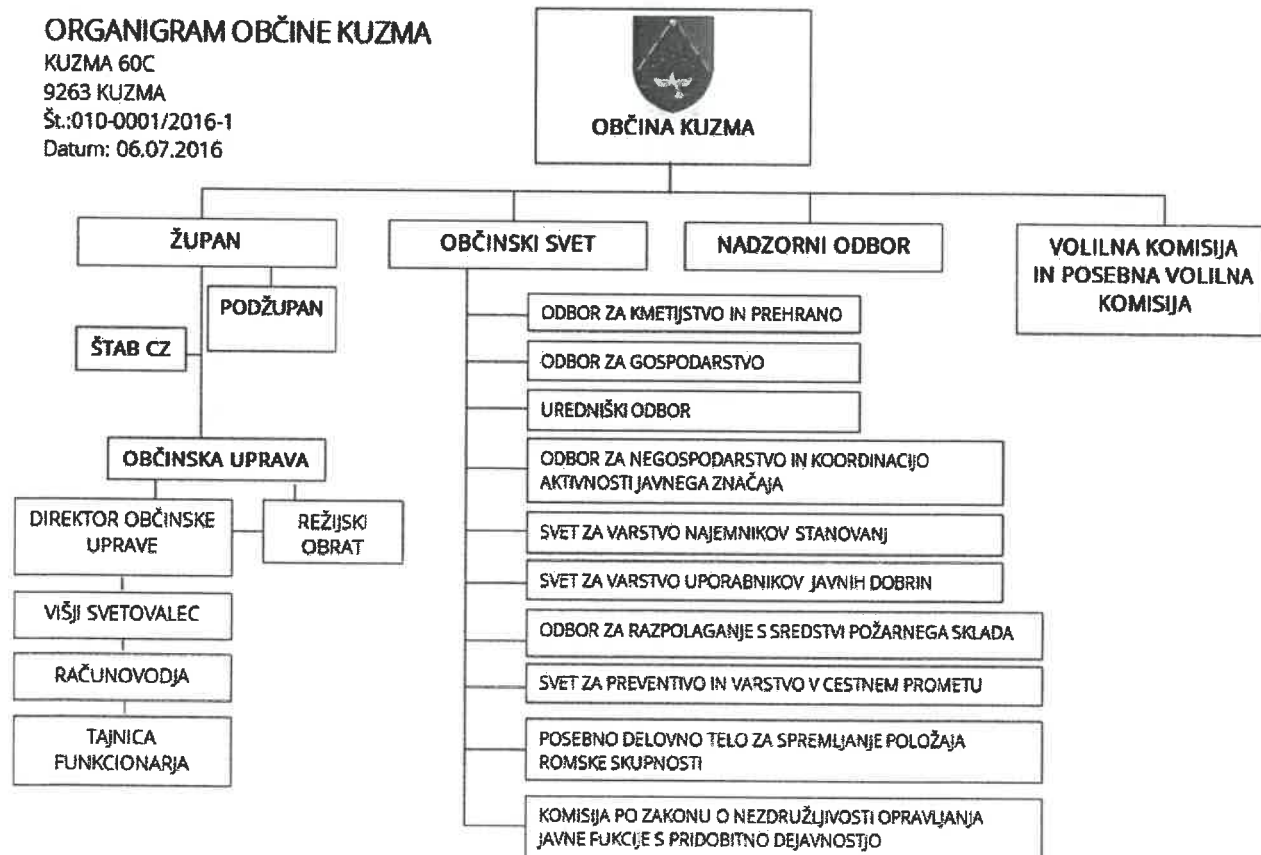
ORGANIGRAM OBČINE KUZMA
KUZMA 60C
9263 KUZMA
Št.:010-0001/2016-1
Datum: 06.07.2016

OBČINA KUZMA

ŽUPAN

OBČINSKI SVET

NADZORNI ODBOR

VOLILNA KOMISIJA IN POSEBNA VOLILNA KOMISIJA

PODŽUPAN

ŠTAB CZ

OBČINSKA UPRAVA

DIREKTOR OBČINSKE UPRAVE

REŽIJSKI OBRAT

VIŠJI SVETOVALEC

RAČUNOVODJA

TAJNICA FUNKCIONARJA

ODBOR ZA KMETIJSTVO IN PREHRANO

ODBOR ZA GOSPODARSTVO

UREDNIŠKI ODBOR

ODBOR ZA NEGOSPODARSTVO IN KOORDINACIJO AKTIVNOSTI JAVNEGA ZNAČAJA

SVET ZA VARSTVO NAJEMNIKOV STANOVANJ

SVET ZA VARSTVO UPORABNIKOV JAVNIH DOBRIN

ODBOR ZA RAZPOLAGANJE S SREDSTVI POŽARNEGA SKLADA

SVET ZA PREVENTIVO IN VARSTVO V CESTNEM PROMETU

POSEBNO DELOVNO TELO ZA SPREMLJANJE POLOŽAJA ROMSKE SKUPNOSTI

KOMISIJA PO ZAKONU O NEZDRUŽLJIVOSTI OPRAVLJANJA JAVNE FUKCIJE S PRIDOBITNO DEJAVNOSTJO